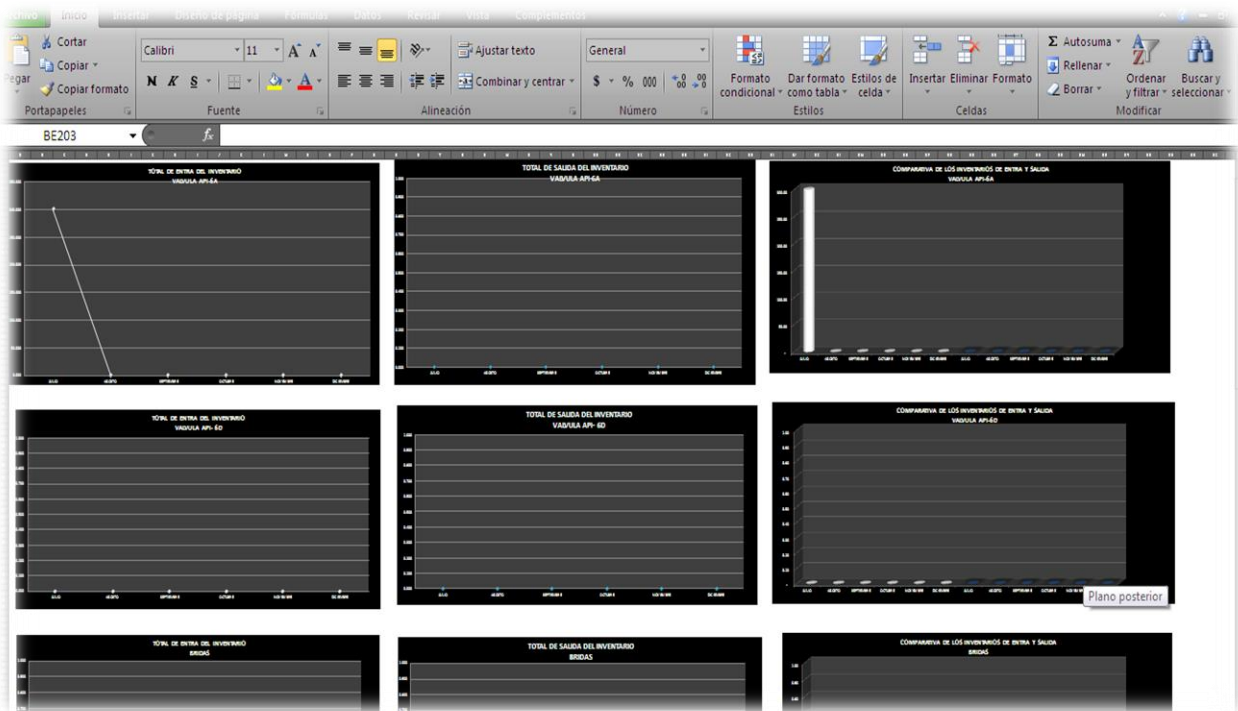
Inicio Insertar Diseño de página Fórmulas Datos Revisar Vista Complementos

Cortar
Copiar
Pegar
Copiar formato
Portapapeles

Calibri 11
N K S
Fuente

Ajustar texto
Combinar y centrar
Alineación

General
$ % 000
Número

Formato condicional
Dar formato como tabla
Estilos de celda
Estilos

Insertar Eliminar Formato
Celdas

Σ Autosuma
Rellenar
Borrar
Ordenar y filtrar
Buscar y seleccionar
Modificar

BE203

TOTAL DE ENTRA DEL INVENTARIO
VALVULA API-6A

TOTAL DE SALIDA DEL INVENTARIO
VALVULA API-6A

COMPARATIVA DE LOS INVENTARIOS DE ENTRA Y SALIDA
VALVULA API-6A

TOTAL DE ENTRA DEL INVENTARIO
VALVULA API- 6D

TOTAL DE SALIDA DEL INVENTARIO
VALVULA API- 6D

COMPARATIVA DE LOS INVENTARIOS DE ENTRA Y SALIDA
VALVULA API-6D

Plano posterior

TOTAL DE ENTRA DEL INVENTARIO
BRIDAS

TOTAL DE SALIDA DEL INVENTARIO
BRIDAS

COMPARATIVA DE LOS INVENTARIOS DE ENTRA Y SALIDA
BRIDAS